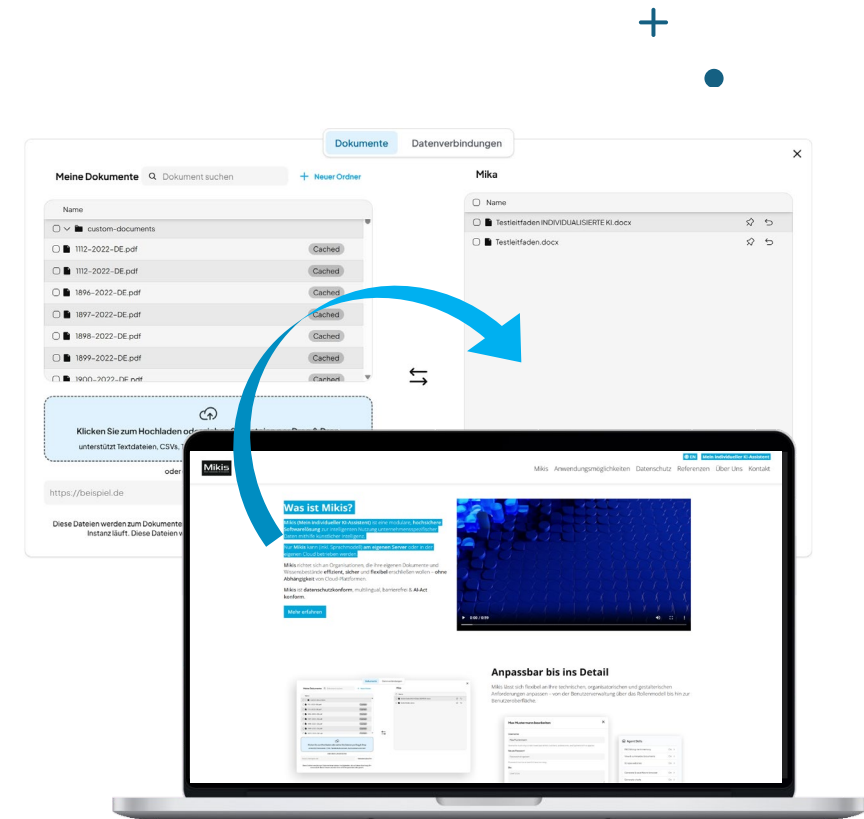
Dokumente
Datenverbindungen

Meine Dokumente
Dokument suchen
+ Neuer Ordner

Name
custom-documents
1112-2022-DE.pdf Cached
1112-2022-DE.pdf Cached
1896-2022-DE.pdf Cached
1897-2022-DE.pdf Cached
1898-2022-DE.pdf Cached
1899-2022-DE.pdf Cached
1900-2022-DE.pdf Cached

Klicken Sie zum Hochladen od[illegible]
unterstützt Textdateien, CSVs, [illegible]

oder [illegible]

https://beispiel.de

Diese Dateien werden zum Dokumente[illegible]
Instanz läuft. Diese Dateien v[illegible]

Mika

Name
Testleitfaden INDIVIDUALISIERTE KI.docx
Testleitfaden.docx

Mikis
Mikis Anwendungsmöglichkeiten Datenschutz Referenzen Über Uns Kontakt

Was ist Mikis?

Mikis (Mein individueller KI-Assistent) ist eine modulare, hochsichere Softwarelösung zur intelligenten Nutzung unternehmensspezifischer Daten mittels künstlicher Intelligenz.

Nur Mikis kann (inkl. Sprachmodell) am eigenen Server oder in der eigenen Cloud betrieben werden.

Mikis richtet sich an Organisationen, die ihre eigenen Dokumente und Wissensbestände effizient, sicher und flexibel erschließen wollen – ohne Abhängigkeit von Cloud-Plattformen.

Mikis ist datenschutzkonform, multilingual, barrierefrei & AI-Act konform.

Mehr erfahren

Anpassbar bis ins Detail

Mikis lässt sich flexibel an Ihre technischen, organisatorischen und gestalterischen Anforderungen anpassen – von der Benutzerverwaltung über das Rollenmodell bis hin zur Benutzeroberfläche.